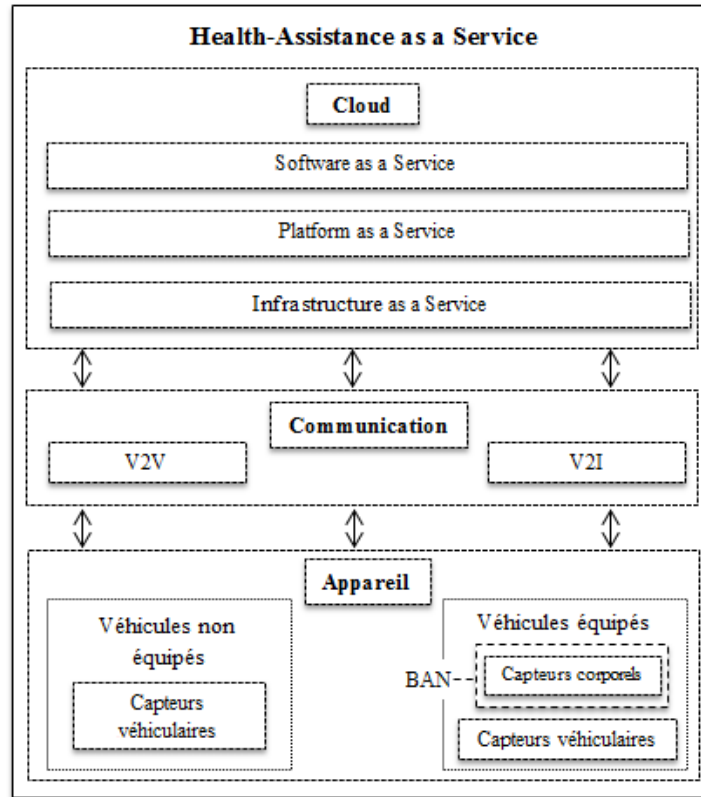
Health-Assistance as a Service

Cloud

Software as a Service

Platform as a Service

Infrastructure as a Service

Communication

V2V

V2I

Appareil

Véhicules non équipés

Capteurs véhiculaires

Véhicules équipés

BAN

Capteurs corporels

Capteurs véhiculaires